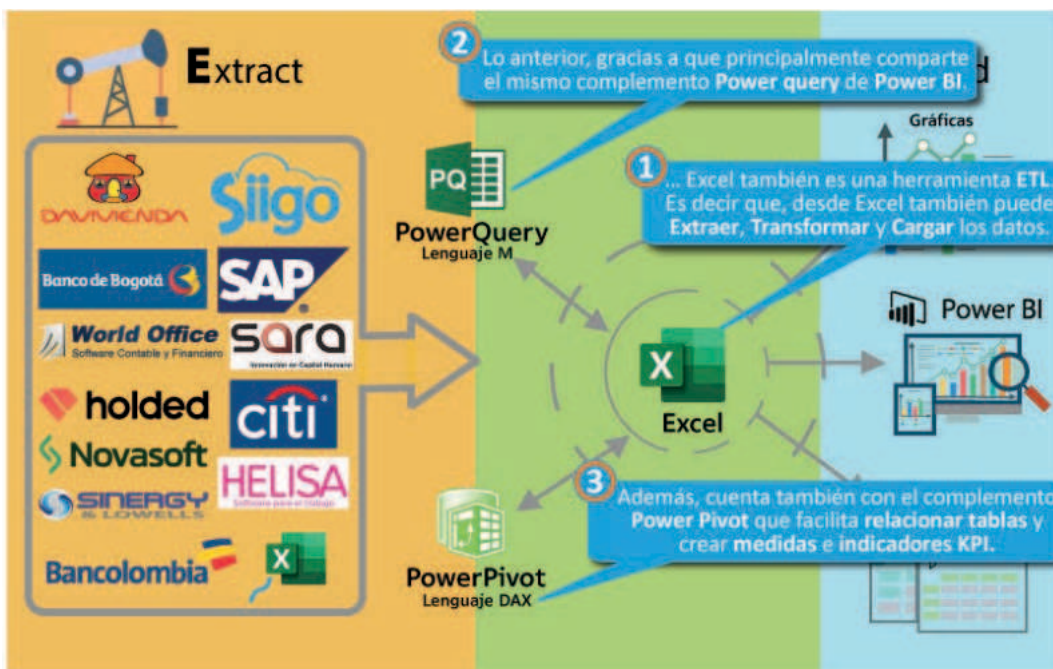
Extract

2 Lo anterior, gracias a que principalmente comparte el mismo complemento Power query de Power BI.

Gráficas

1 ... Excel también es una herramienta ETL. Es decir que, desde Excel también puede Extraer, Transformar y Cargar los datos.

DAVIVIENDA
Siigo
Banco de Bogotá
SAP
World Office
Software Contable y Financiero
sara
holded
citi
Novasoft
HELISA
SINERGY & LOWELLS
Bancolombia

PQ
PowerQuery
Lenguaje M

Excel

Power BI

3 Además, cuenta también con el complemento Power Pivot que facilita relacionar tablas y crear medidas e indicadores KPI.

PowerPivot
Lenguaje DAX